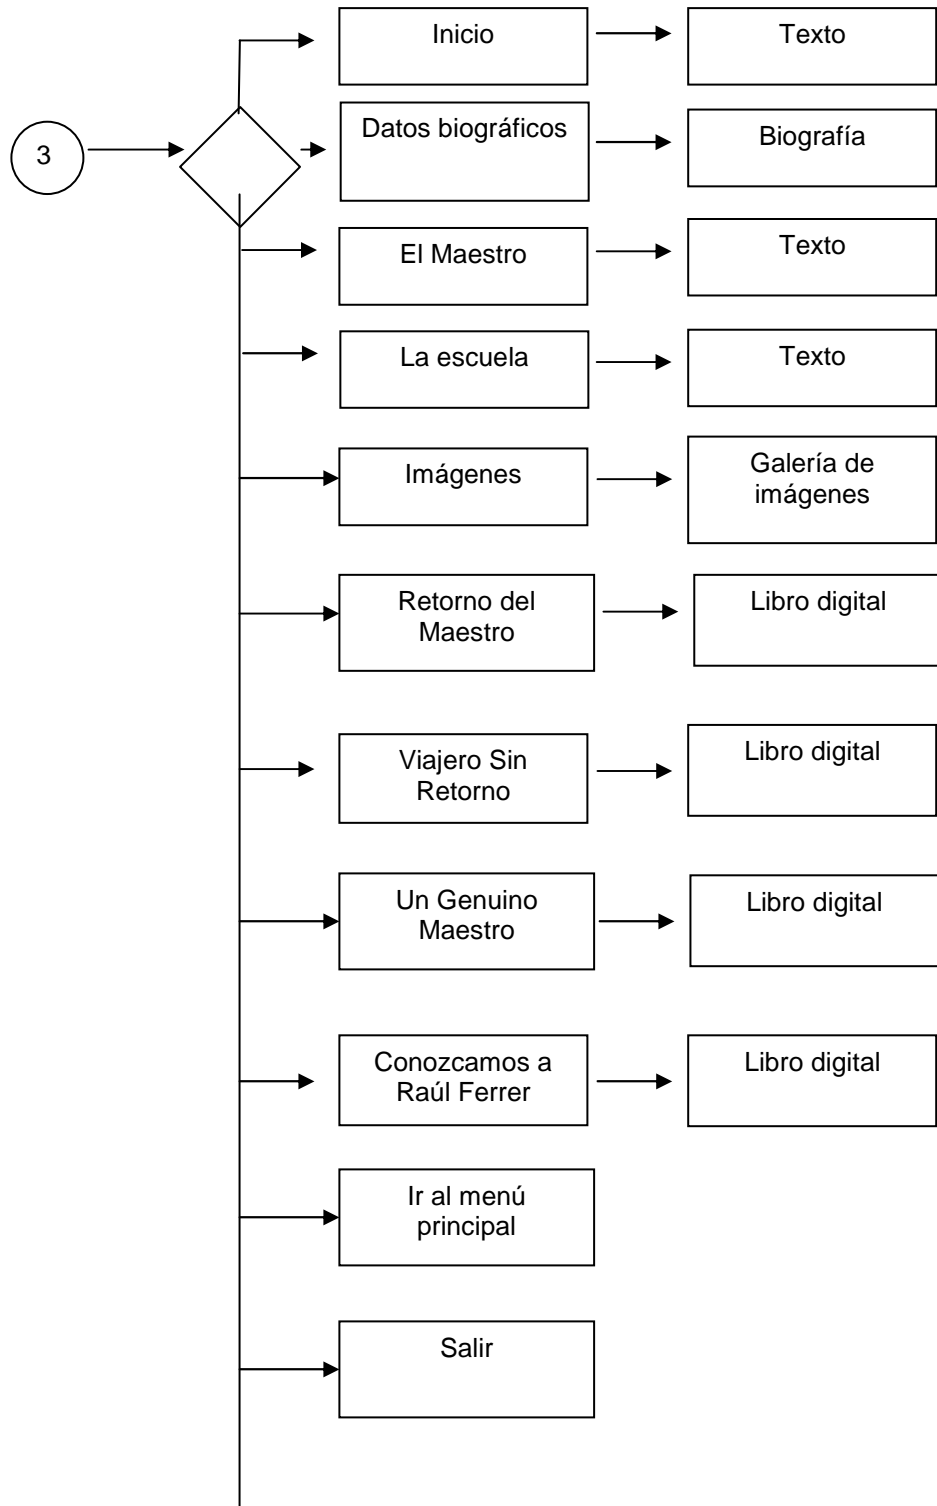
3

Inicio

Texto

Datos biográficos

Biografía

El Maestro

Texto

La escuela

Texto

Imágenes

Galería de imágenes

Retorno del Maestro

Libro digital

Viajero Sin Retorno

Libro digital

Un Genuino Maestro

Libro digital

Conozcamos a Raúl Ferrer

Libro digital

Ir al menú principal

Salir